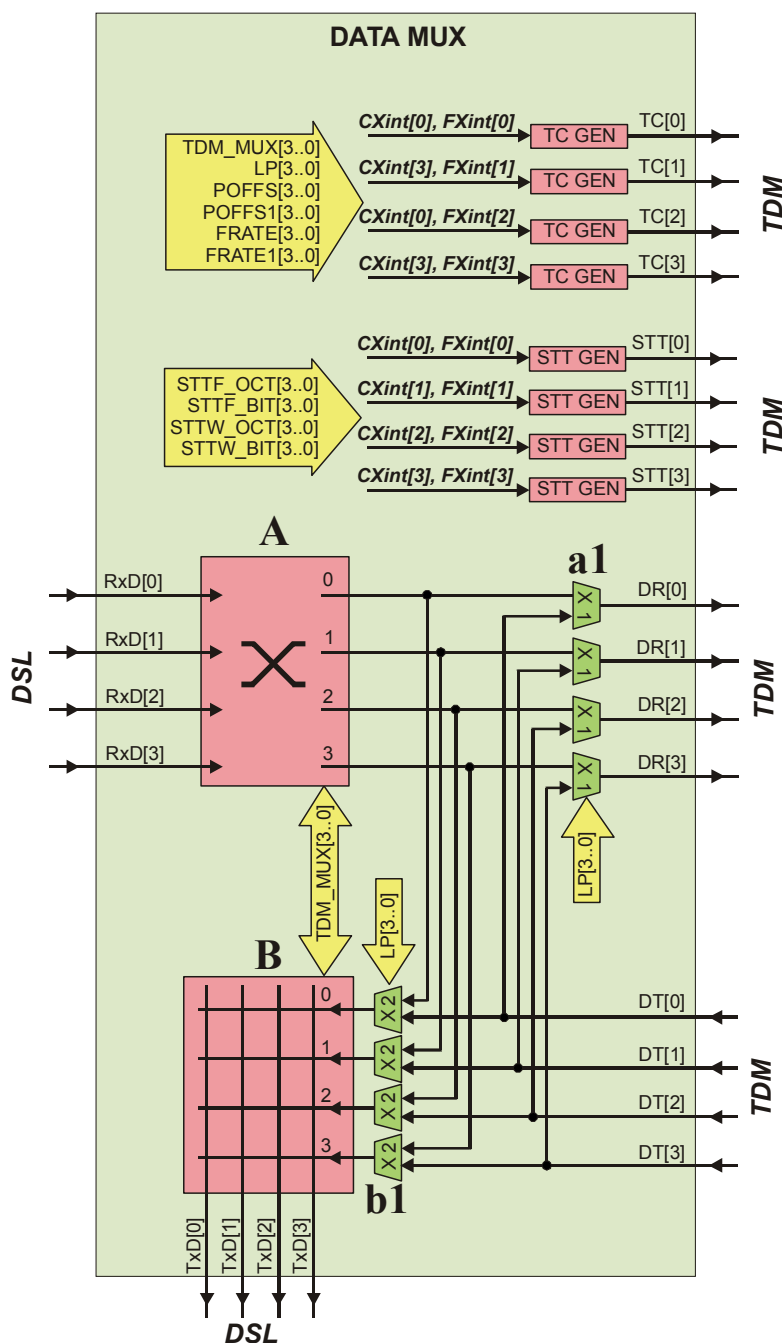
DATA MUX

TDM_MUX[3..0]
LP[3..0]
POFFS[3..0]
POFFS1[3..0]
FRATE[3..0]
FRATE1[3..0]

CXint[0], FXint[0] TC GEN TC[0]
CXint[3], FXint[1] TC GEN TC[1]
CXint[0], FXint[2] TC GEN TC[2]
CXint[3], FXint[3] TC GEN TC[3]

TDM

STTF_OCT[3..0]
STTF_BIT[3..0]
STTW_OCT[3..0]
STTW_BIT[3..0]

CXint[0], FXint[0] STT GEN STT[0]
CXint[1], FXint[1] STT GEN STT[1]
CXint[2], FXint[2] STT GEN STT[2]
CXint[3], FXint[3] STT GEN STT[3]

TDM

A

a1

RxD[0] 0
RxD[1] 1
RxD[2] 2
RxD[3] 3

DSL

X1 DR[0]
X1 DR[1]
X1 DR[2]
X1 DR[3]

TDM

LP[3..0]

TDM_MUX[3..0]

LP[3..0]

B

0 X2 DT[0]
1 X2 DT[1]
2 X2 DT[2]
3 X2 DT[3]

TDM

b1

TxD[0] TxD[1] TxD[2] TxD[3]

DSL